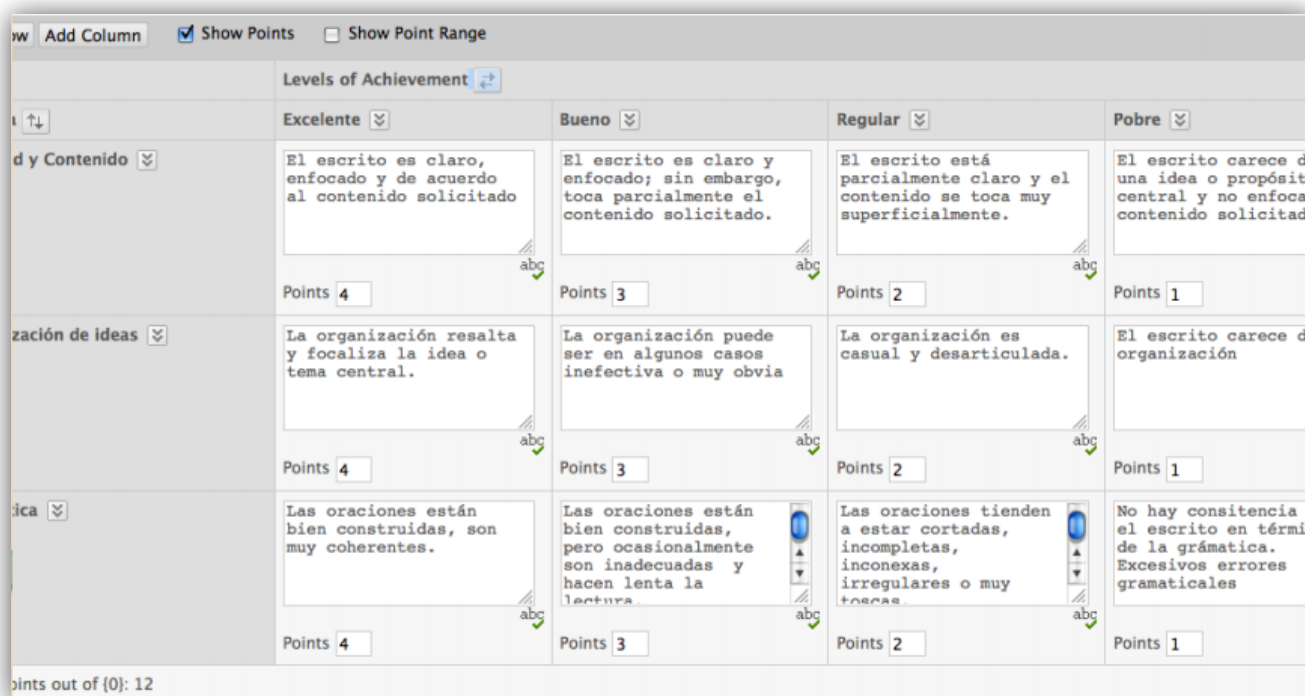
ow Add Column ☑ Show Points ☐ Show Point Range

| | Levels of Achievement | | | |
|---|---|---|---|---|
| a | Excelente | Bueno | Regular | Pobre |
| d y Contenido | El escrito es claro, enfocado y de acuerdo al contenido solicitado abc Points 4 | El escrito es claro y enfocado; sin embargo, toca parcialmente el contenido solicitado. abc Points 3 | El escrito está parcialmente claro y el contenido se toca muy superficialmente. abc Points 2 | El escrito carece d una idea o propósit central y no enfoca contenido solicitad Points 1 |
| zación de ideas | La organización resalta y focaliza la idea o tema central. abc Points 4 | La organización puede ser en algunos casos inefectiva o muy obvia abc Points 3 | La organización es casual y desarticulada. abc Points 2 | El escrito carece d organización Points 1 |
| tica | Las oraciones están bien construidas, son muy coherentes. abc Points 4 | Las oraciones están bien construidas, pero ocasionalmente son inadecuadas y hacen lenta la lectura. abc Points 3 | Las oraciones tienden a estar cortadas, incompletas, inconexas, irregulares o muy toscas. abc Points 2 | No hay consitencia el escrito en térmi de la grámatica. Excesivos errores gramaticales Points 1 |

oints out of {0}: 12